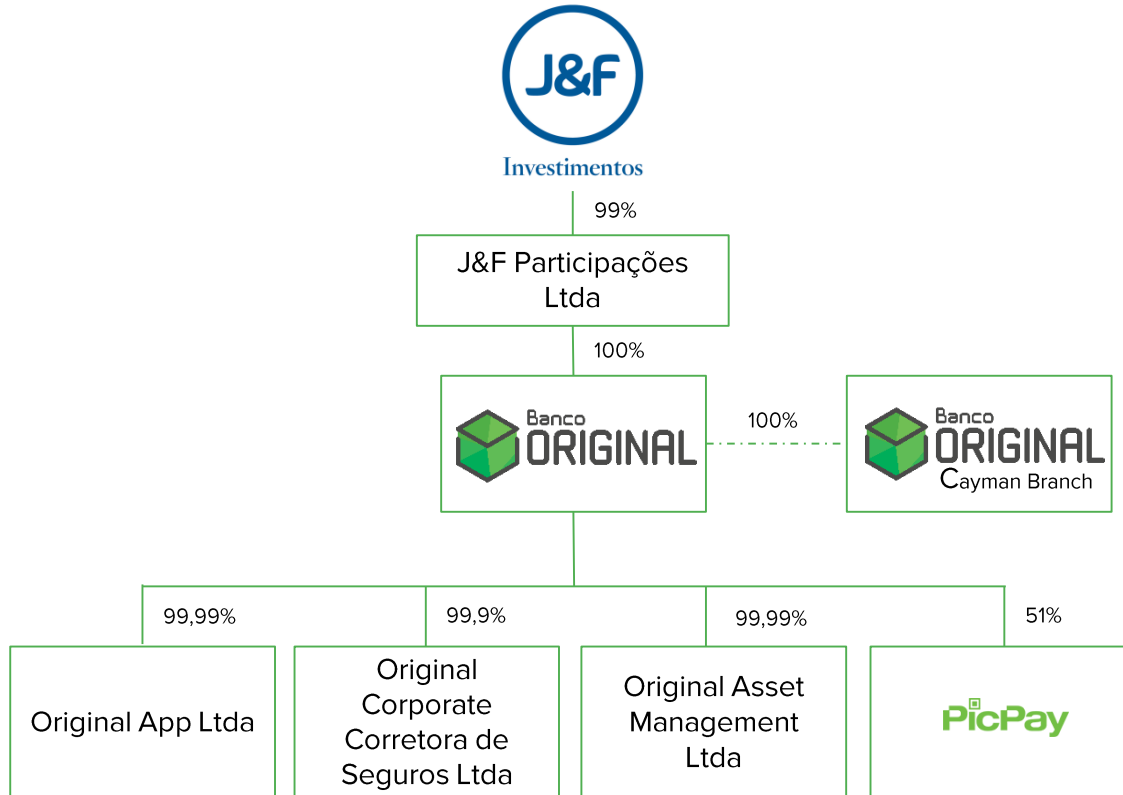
J&F
Investimentos

99%

J&F Participações Ltda

100%

Banco ORIGINAL

100%

Banco ORIGINAL Cayman Branch

99,99%

99,9%

99,99%

51%

Original App Ltda

Original Corporate Corretora de Seguros Ltda

Original Asset Management Ltda

PicPay